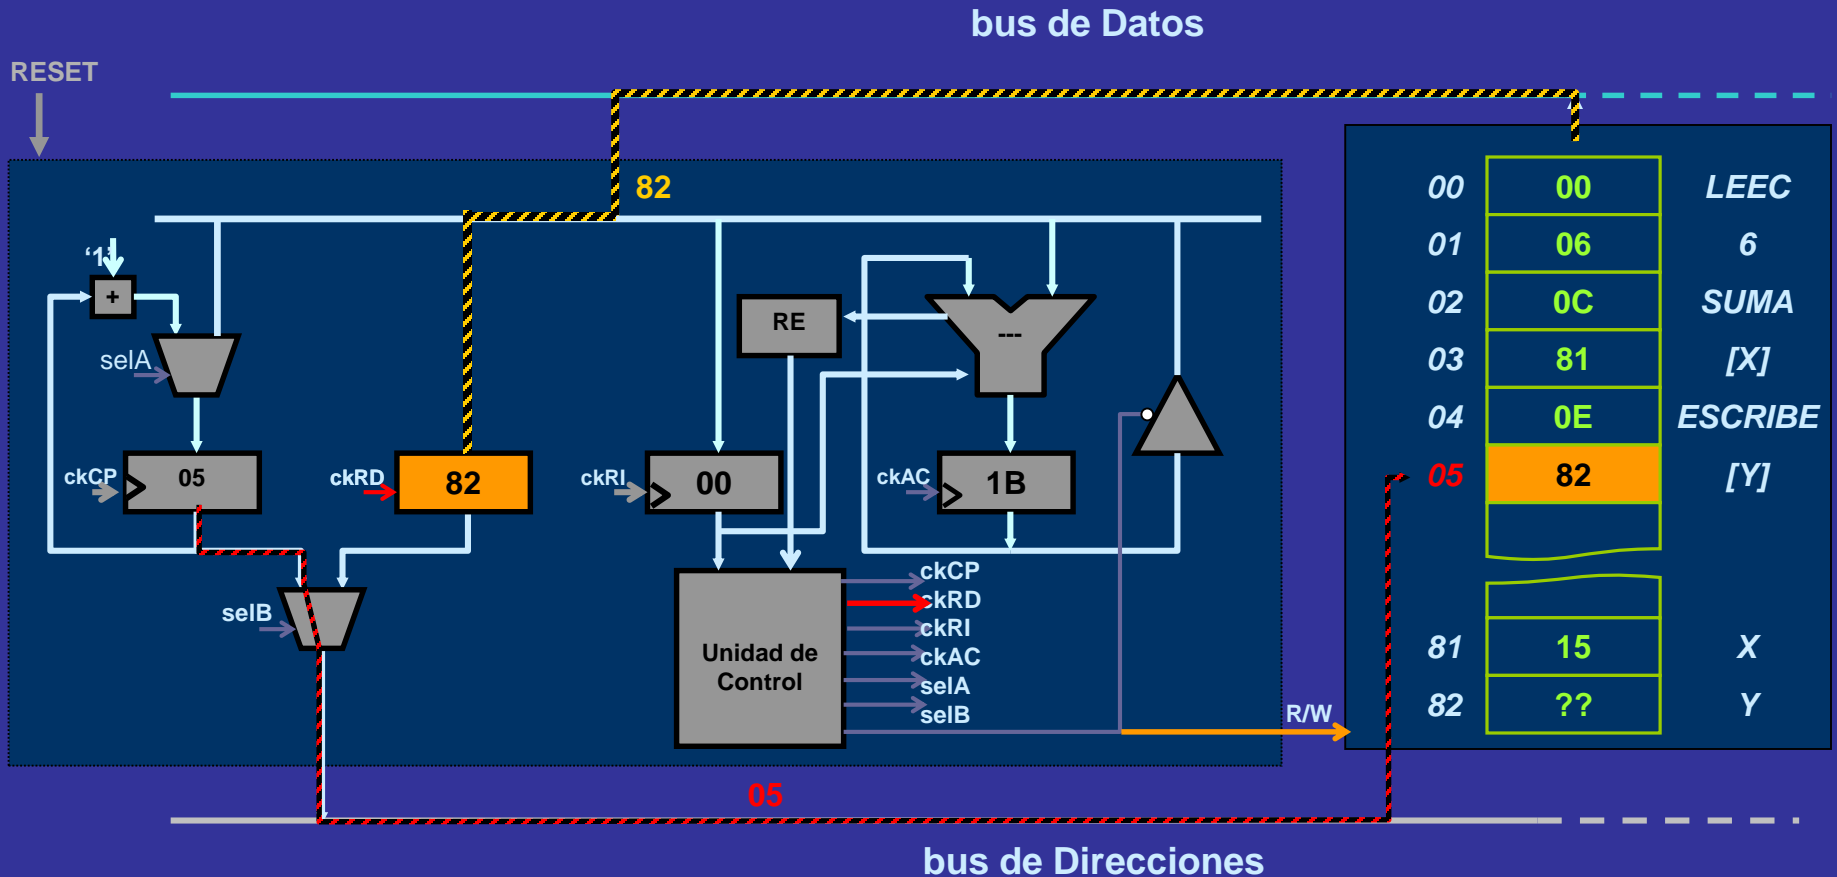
bus de Datos

RESET

82

'1'

+

selA

ckCP 05

ckRD 82

ckRI 00

RE

---

ckAC 1B

selB

Unidad de Control

ckCP
ckRD
ckRI
ckAC
selA
selB

R/W

05

bus de Direcciones

| 00 | 00 | LEEC |
|---|---|---|
| 01 | 06 | 6 |
| 02 | 0C | SUMA |
| 03 | 81 | [X] |
| 04 | 0E | ESCRIBE |
| 05 | 82 | [Y] |
| 81 | 15 | X |
| 82 | ?? | Y |